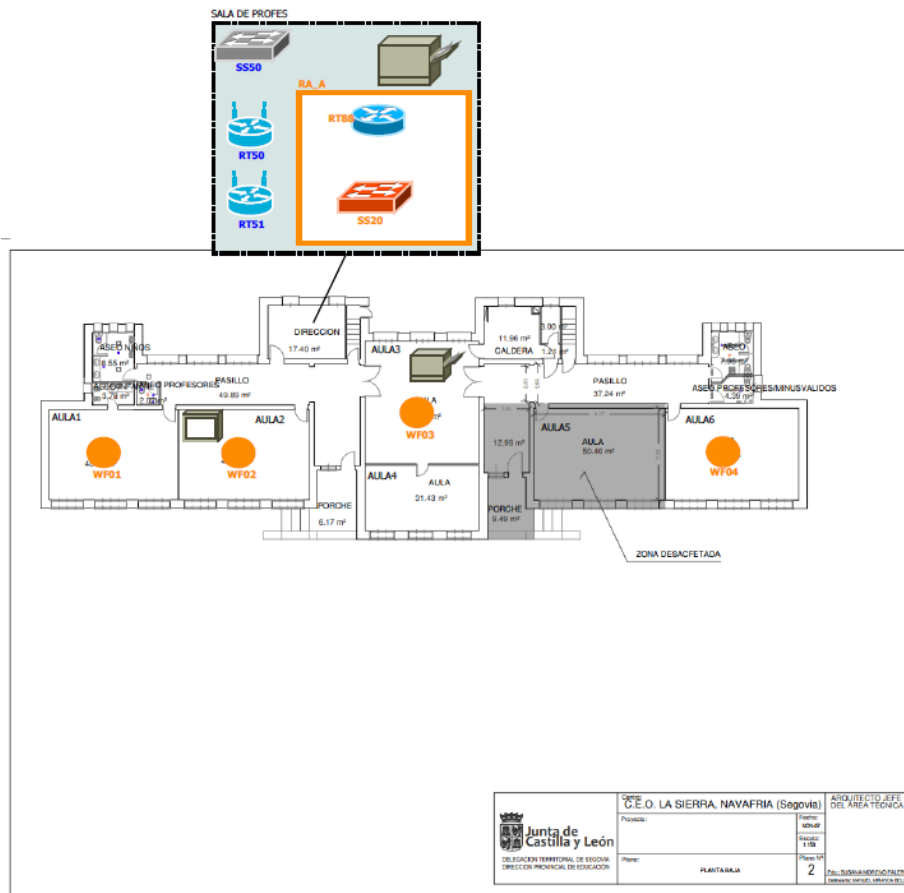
SALA DE PROFES

SS50

RT50

RT51

RA_A

RT88

SS20

DIRECCION
17.40 m²

AULA3

11.96 m²
CALDERA

3.00 m²
1.28 m²

ASEO NIÑOS
5.55 m²

ASEO MINUSV. PROFESORES
3.78 m²
2.02 m²

PASILLO
49.89 m²

PASILLO
37.24 m²

ASEO
7.80 m²

ASEO PROFESORES/MINUSVALIDOS
4.29 m²

AULA1

WF01

AULA2

WF02

AULA
WF03

AULA5

AULA
50.40 m²

12.98 m²

AULA6

WF04

AULA4

AULA
31.43 m²

PORCHE
6.17 m²

PORCHE
9.49 m²

ZONA DESAFECTADA

Junta de Castilla y León

DELEGACION TERRITORIAL DE SEGOVIA
DIRECCION PROVINCIAL DE EDUCACION

Centro:
C.E.O. LA SIERRA, NAVAFRIA (Segovia)

Proyecto:

Fecha:

Escala:
1:150

Plano:
PLANTA BAJA

Plano Nº
2

ARQUITECTO JEFE DEL AREA TECNICA

Fdo.: SUSANA MORENO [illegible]
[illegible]